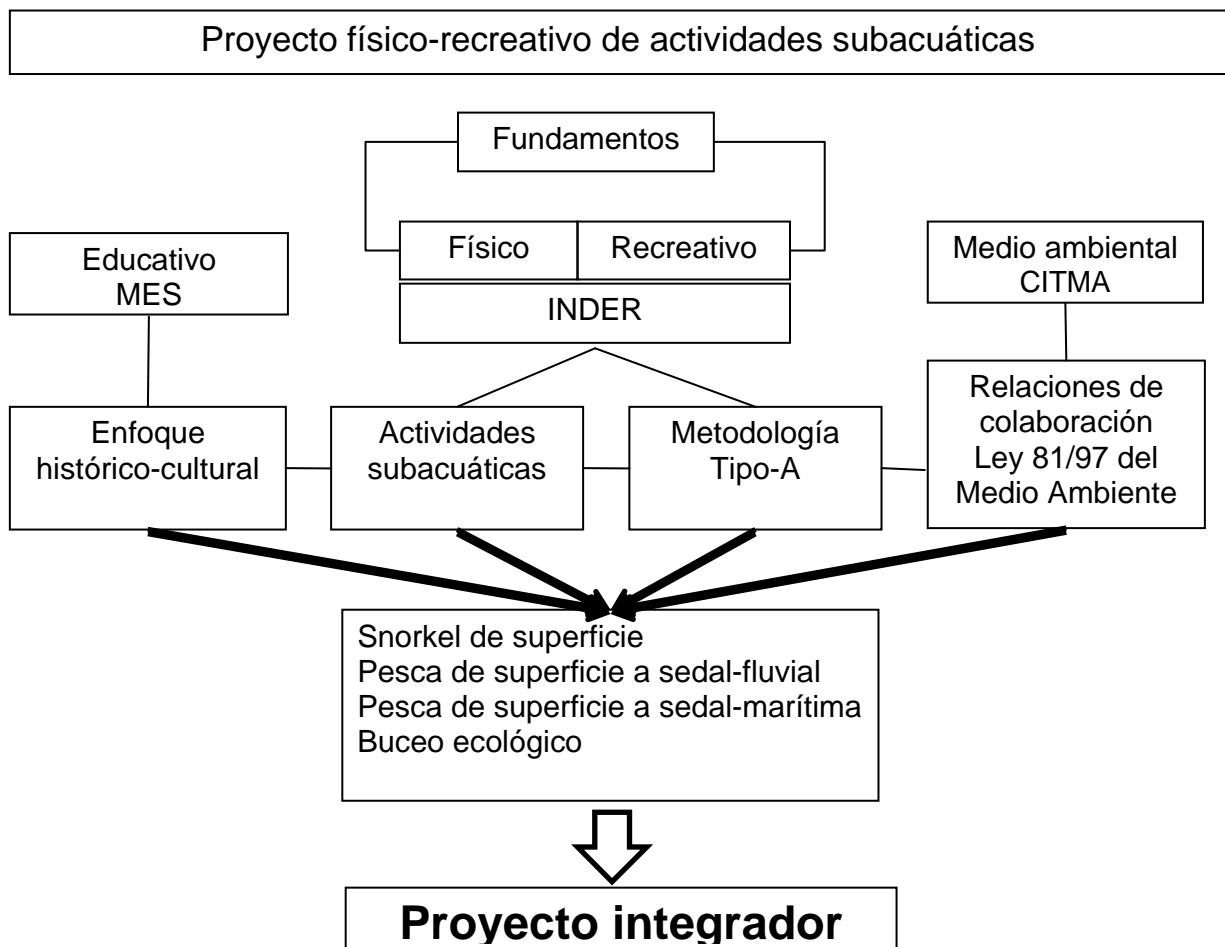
Proyecto físico-recreativo de actividades subacuáticas

Fundamentos

Físico

Recreativo

INDER

Educativo
MES

Medio ambiental
CITMA

Enfoque
histórico-cultural

Actividades
subacuáticas

Metodología
Tipo-A

Relaciones de colaboración
Ley 81/97 del Medio Ambiente

Snorkel de superficie
Pesca de superficie a sedal-fluvial
Pesca de superficie a sedal-marítima
Buceo ecológico

Proyecto integrador